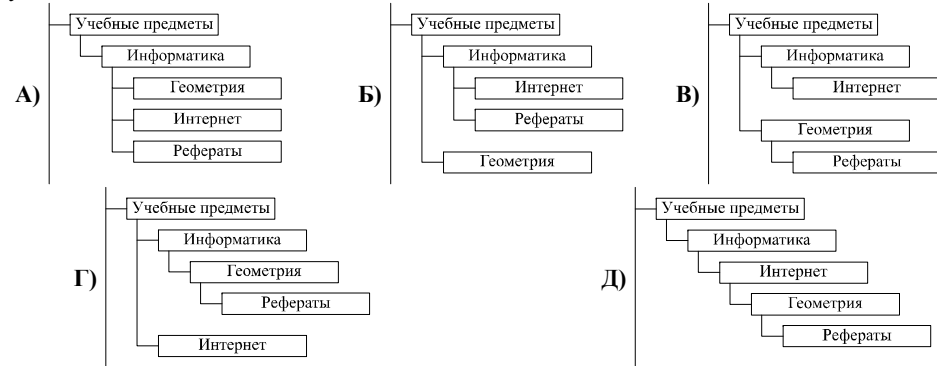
А)
Учебные предметы
Информатика
Геометрия
Интернет
Рефераты

Б)
Учебные предметы
Информатика
Интернет
Рефераты
Геометрия

В)
Учебные предметы
Информатика
Интернет
Геометрия
Рефераты

Г)
Учебные предметы
Информатика
Геометрия
Рефераты
Интернет

Д)
Учебные предметы
Информатика
Интернет
Геометрия
Рефераты